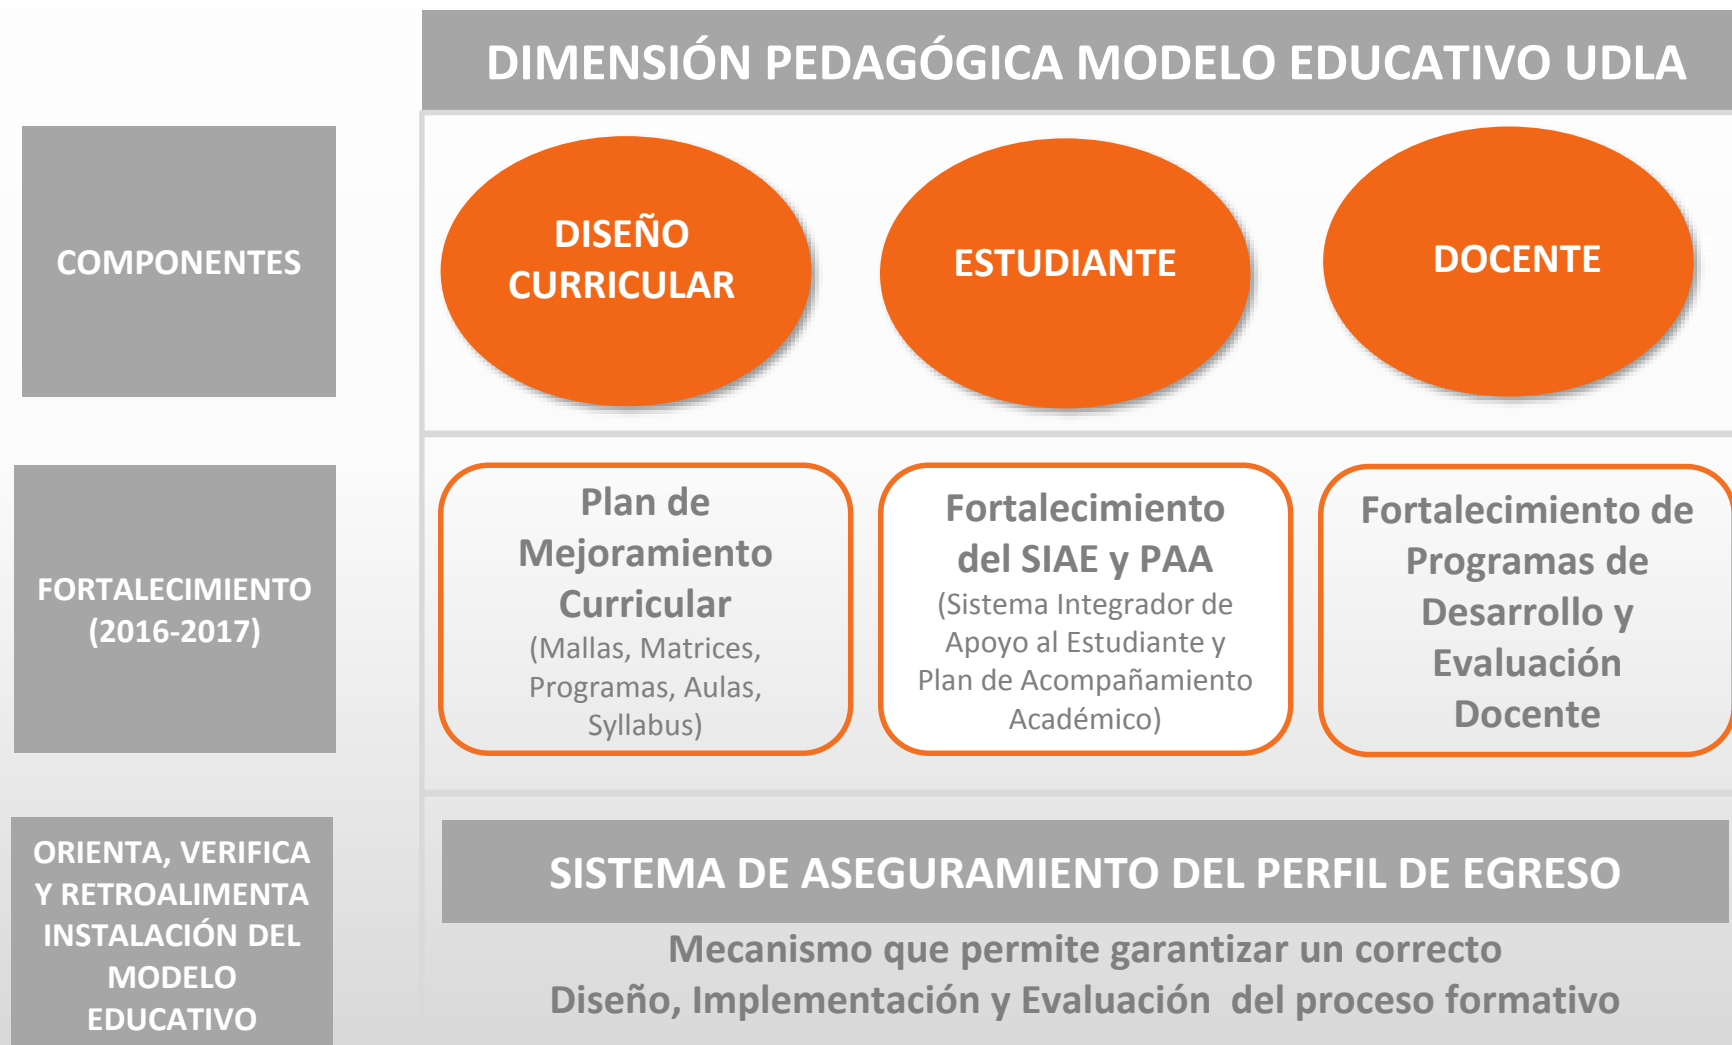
DIMENSIÓN PEDAGÓGICA MODELO EDUCATIVO UDLA

COMPONENTES

DISEÑO CURRICULAR

ESTUDIANTE

DOCENTE

FORTALECIMIENTO (2016-2017)

Plan de Mejoramiento Curricular
(Mallas, Matrices, Programas, Aulas, Syllabus)

Fortalecimiento del SIAE y PAA
(Sistema Integrador de Apoyo al Estudiante y Plan de Acompañamiento Académico)

Fortalecimiento de Programas de Desarrollo y Evaluación Docente

ORIENTA, VERIFICA Y RETROALIMENTA INSTALACIÓN DEL MODELO EDUCATIVO

SISTEMA DE ASEGURAMIENTO DEL PERFIL DE EGRESO

Mecanismo que permite garantizar un correcto Diseño, Implementación y Evaluación del proceso formativo